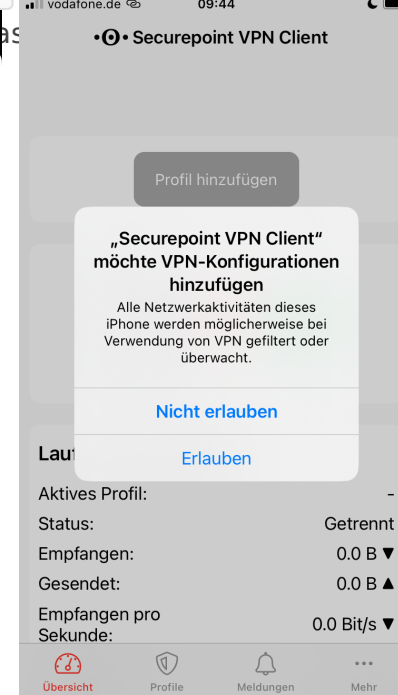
as
vodafone.de 09:44

•⊙• Securepoint VPN Client

Profil hinzufügen

„Securepoint VPN Client“ möchte VPN-Konfigurationen hinzufügen

Alle Netzwerkaktivitäten dieses iPhone werden möglicherweise bei Verwendung von VPN gefiltert oder überwacht.

Nicht erlauben

Erlauben

Lau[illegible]

Aktives Profil: -
Status: Getrennt
Empfangen: 0.0 B ▼
Gesendet: 0.0 B ▲
Empfangen pro Sekunde: 0.0 Bit/s ▼

Übersicht
Profile
Meldungen
Mehr